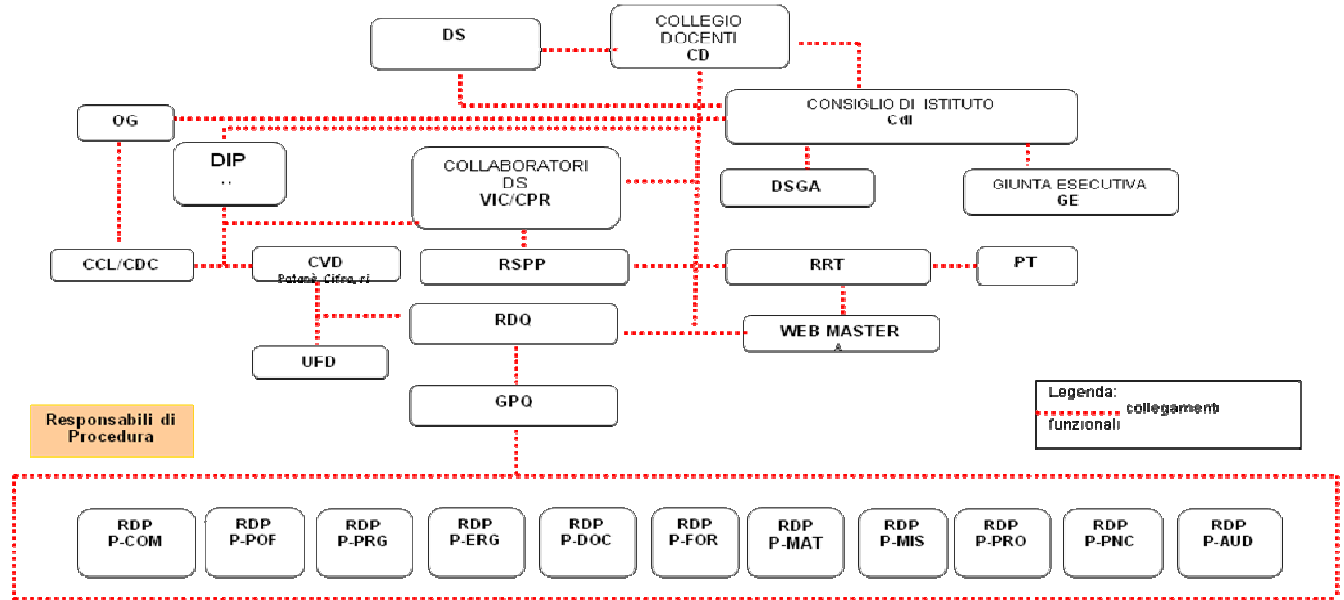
DS

COLLEGIO DOCENTI
CD

OG

CONSIGLIO DI ISTITUTO
CdI

DIP
..

COLLABORATORI DS
VIC/CPR

DSGA

GIUNTA ESECUTIVA
GE

CCL/CDC

CVD
Patanè, Cifra, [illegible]

RSPP

RRT

PT

RDQ

WEB MASTER
A

UFD

GPQ

Legenda:
collegamenti funzionali

Responsabili di Procedura

RDP P-COM

RDP P-POF

RDP P-PRG

RDP P-ERG

RDP P-DOC

RDP P-FOR

RDP P-MAT

RDP P-MIS

RDP P-PRO

RDP P-PNC

RDP P-AUD